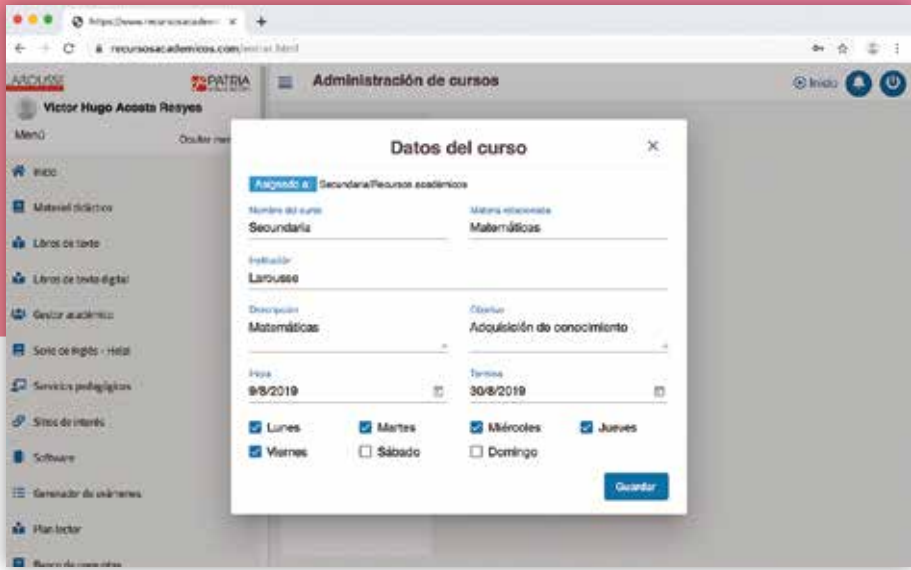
https://www.recursosacadem ×
recursosacademicos.com/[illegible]

LAROUSSE
PATRIA
Victor Hugo Acosta Reyes
Menú
Ocultar men
Inicio
Material didáctico
Libros de texto
Libros de texto digital
Gestor académico
Serie de Inglés - Hello!
Servicios pedagógicos
Sitios de interés
Software
Generador de exámenes
Plan lector
Banco de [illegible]

Administración de cursos
Inicio

Datos del curso
×
Asignado a: Secundaria/Recursos académicos
Nombre del curso
Secundaria
Materia relacionada
Matemáticas
Institución
Larousse
Descripción
Matemáticas
Objetivo
Adquisición de conocimiento
Inicia
9/8/2019
Termina
30/8/2019
Lunes
Martes
Miércoles
Jueves
Viernes
Sábado
Domingo
Guardar